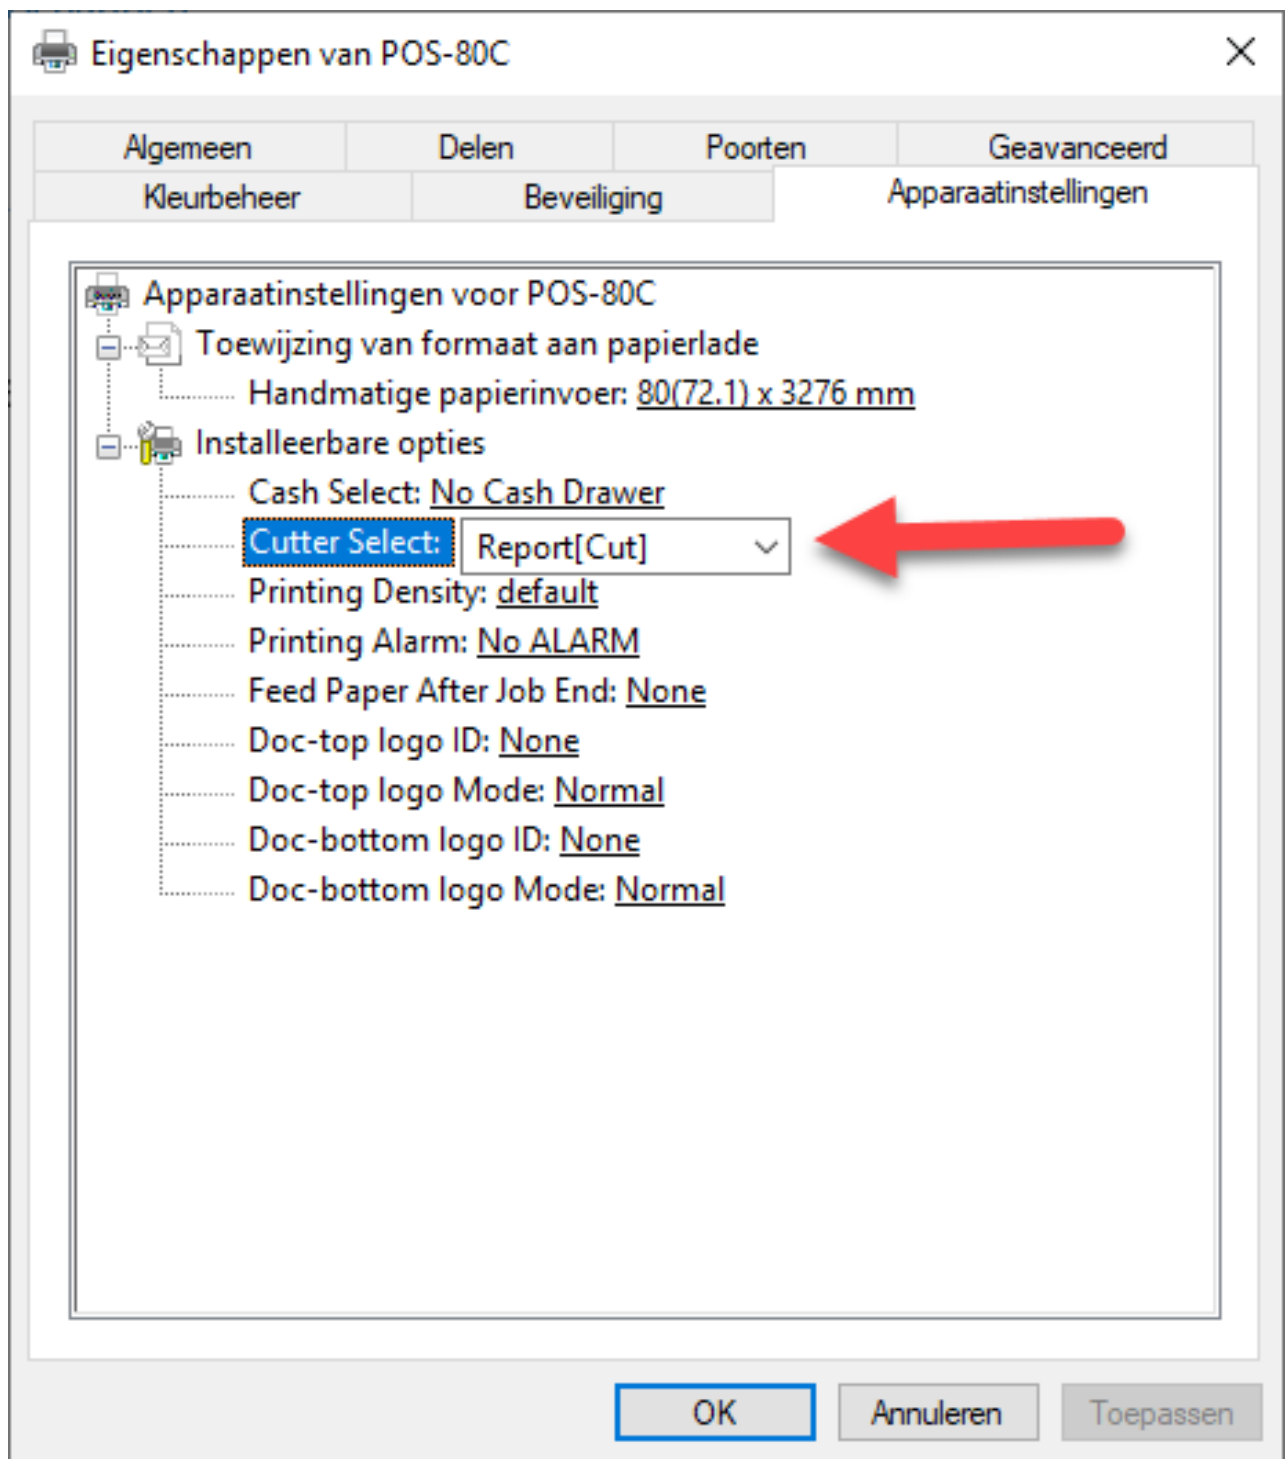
Eigenschappen van POS-80C

Algemeen
Delen
Poorten
Geavanceerd
Kleurbeheer
Beveiliging
Apparaatinstellingen

Apparaatinstellingen voor POS-80C
Toewijzing van formaat aan papierlade
Handmatige papierinvoer: 80(72.1) x 3276 mm
Installeerbare opties
Cash Select: No Cash Drawer
Cutter Select: Report[Cut]
Printing Density: default
Printing Alarm: No ALARM
Feed Paper After Job End: None
Doc-top logo ID: None
Doc-top logo Mode: Normal
Doc-bottom logo ID: None
Doc-bottom logo Mode: Normal

OK
Annuleren
Toepassen